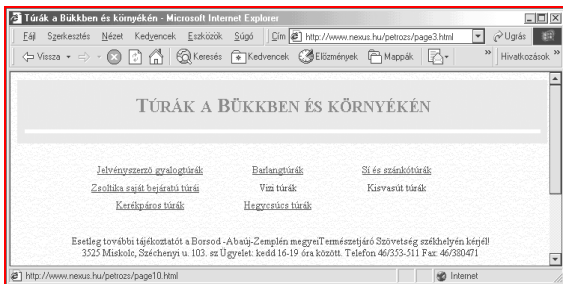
Túrák a Bükkben és környékén - Microsoft Internet Explorer

Fájl Szerkesztés Nézet Kedvencek Eszközök Súgó Cím http://www.nexus.hu/petrozs/page3.html Ugrás

Vissza Keresés Kedvencek Előzmények Mappák Hivatkozások

TÚRÁK A BÜKKBEN ÉS KÖRNYÉKÉN

| Jelvényszerző gyalogtúrák | Barlangtúrák | Sí és szánkótúrák |
|---|---|---|
| Zsolttka saját bejáratú túrái | Vízi túrák | Kisvasút túrák |
| Kerékpáros túrák | Hegycsúcs túrák | |

Esetleg további tájékoztatót a Borsod -Abaúj-Zemplén megyeiTermészetjáró Szövetség székhelyén kérjél! 3525 Miskolc, Széchenyi u. 103. sz Ügyelet: kedd 16-19 óra között. Telefon 46/353-511 Fax: 46/380471

http://www.nexus.hu/petrozs/page10.html

Internet